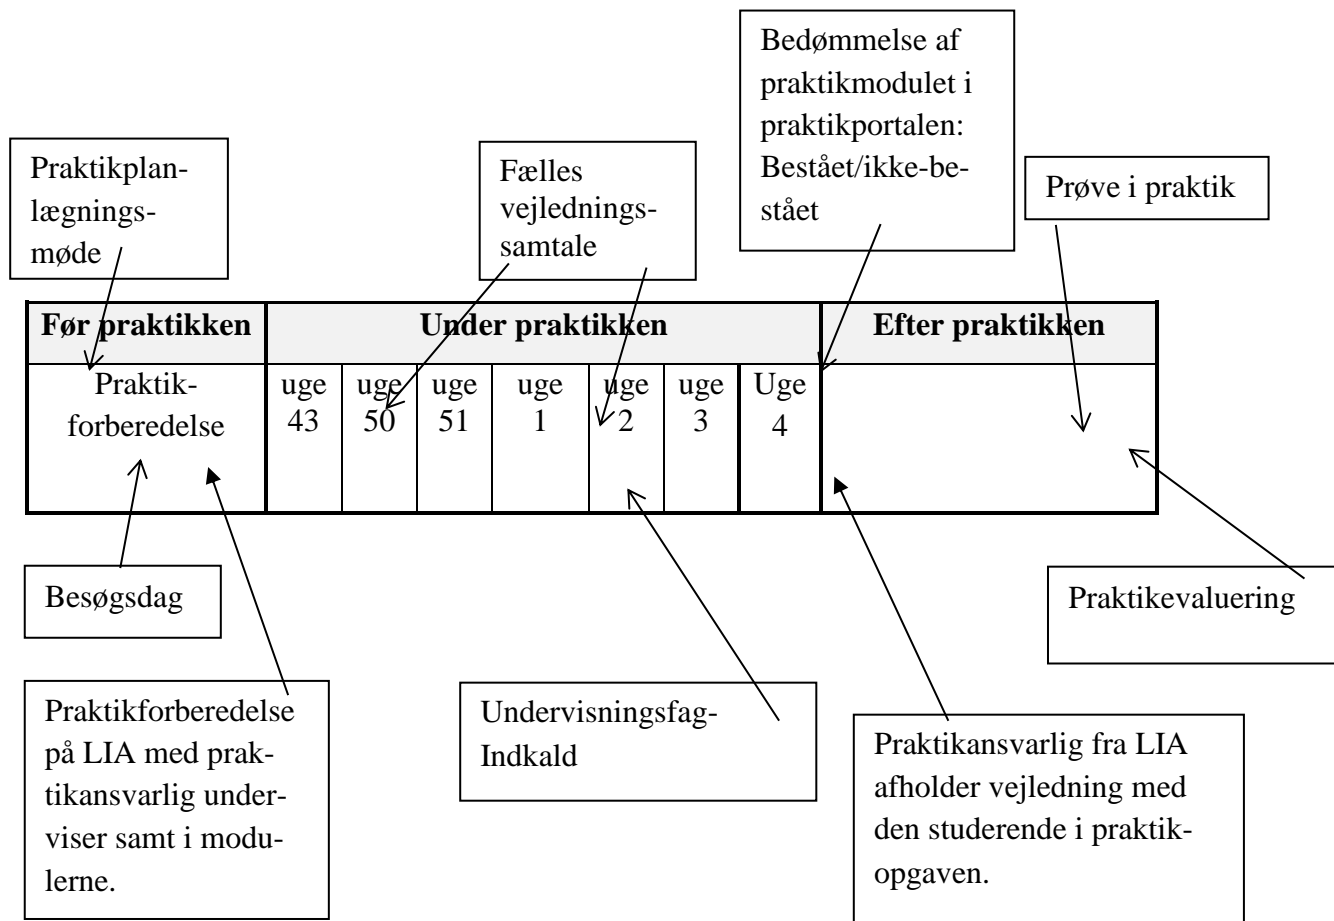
Bedømmelse af praktikmodulet i praktikportalen: Bestået/ikke-bestået

Praktikplanlægningsmøde

Fælles vejledningssamtale

Prøve i praktik

| Før praktikken | Under praktikken | | | | | | | Efter praktikken |
|---|---|---|---|---|---|---|---|---|
| Praktikforberedelse | uge 43 | uge 50 | uge 51 | uge 1 | uge 2 | uge 3 | Uge 4 | |

Besøgsdag

Praktikevaluering

Praktikforberedelse på LIA med praktikansvarlig underviser samt i modulerne.

Undervisningsfag-Indkald

Praktikansvarlig fra LIA afholder vejledning med den studerende i praktikopgaven.